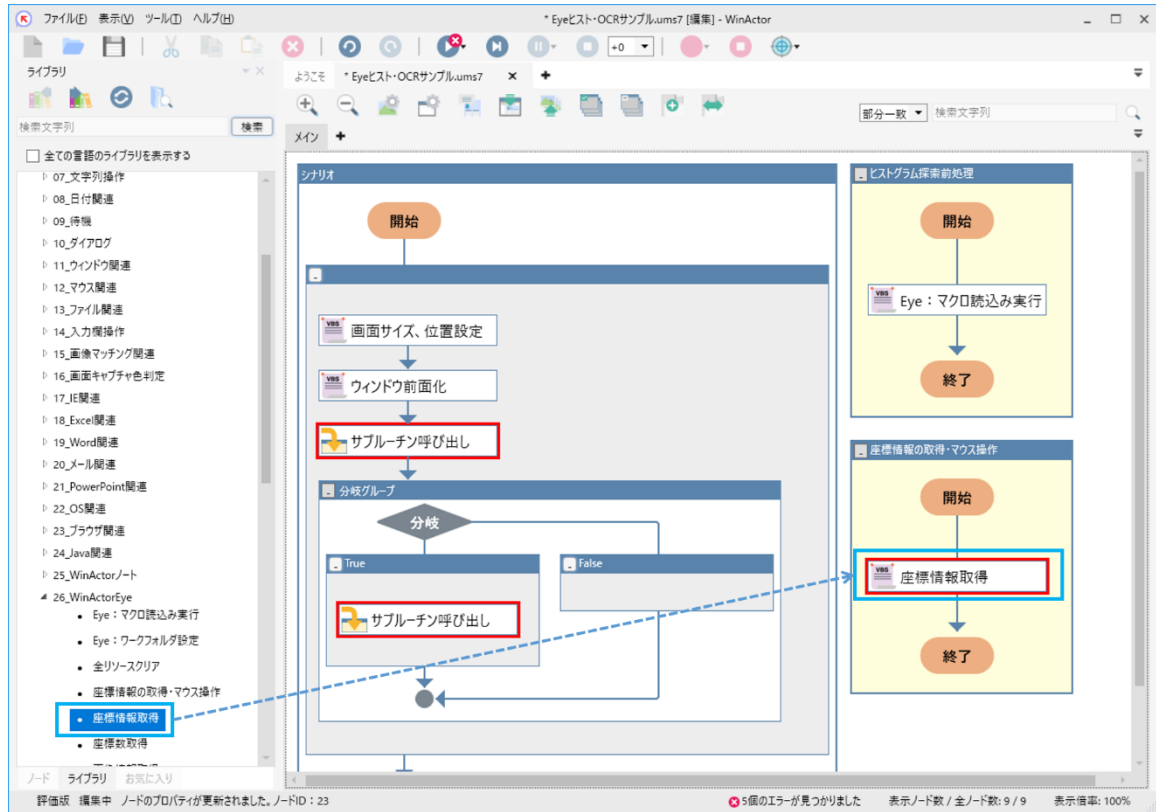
ファイル(F) 表示(V) ツール(T) ヘルプ(H)
* Eyeヒスト・OCRサンプル.ums7 [編集] - WinActor

+0

ライブラリ
検索文字列
検索
全ての言語のライブラリを表示する
07_文字列操作
08_日付関連
09_待機
10_ダイアログ
11_ウィンドウ関連
12_マウス関連
13_ファイル関連
14_入力欄操作
15_画像マッチング関連
16_画面キャプチャ色判定
17_IE関連
18_Excel関連
19_Word関連
20_メール関連
21_PowerPoint関連
22_OS関連
23_ブラウザ関連
24_Java関連
25_WinActorノート
26_WinActorEye
Eye：マクロ読込み実行
Eye：ワークフォルダ設定
全リソースクリア
座標情報の取得・マウス操作
座標情報取得
座標数取得
ノード ライブラリ お気に入り

ようこそ
* Eyeヒスト・OCRサンプル.ums7
メイン
部分一致
検索文字列

シナリオ
開始
画面サイズ、位置設定
ウィンドウ前面化
サブルーチン呼び出し
分岐グループ
分岐
True
False
サブルーチン呼び出し

ヒストグラム探索前処理
開始
Eye：マクロ読込み実行
終了

座標情報の取得・マウス操作
開始
座標情報取得
終了

評価版 編集中 ノードのプロパティが更新されました。ノードID：23
5個のエラーが見つかりました
表示ノード数 / 全ノード数: 9 / 9
表示倍率: 100%